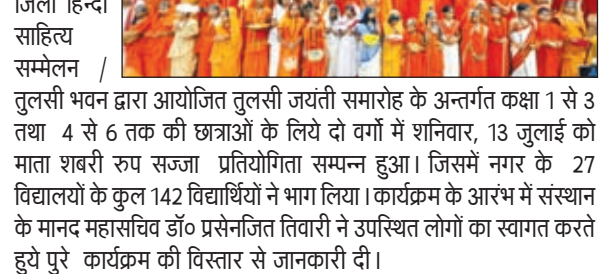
जिला हिन्दी साहित्य सम्मेलन / तुलसी भवन द्वारा आयोजित तुलसी जयंती समारोह के अन्तर्गत कक्षा 1 से 3 तथा 4 से 6 तक की छात्राओं के लिये दो वर्गो में शनिवार, 13 जुलाई को माता शबरी रुप सज्जा प्रतियोगिता सम्पन्न हुआ। जिसमें नगर के 27 विद्यालयों के कुल 142 विद्यार्थियों ने भाग लिया। कार्यक्रम के आरंभ में संस्थान के मानद महासचिव डॉ० प्रसेनजित तिवारी ने उपस्थित लोगों का स्वागत करते हुये पुरे कार्यक्रम की विस्तार से जानकारी दी।